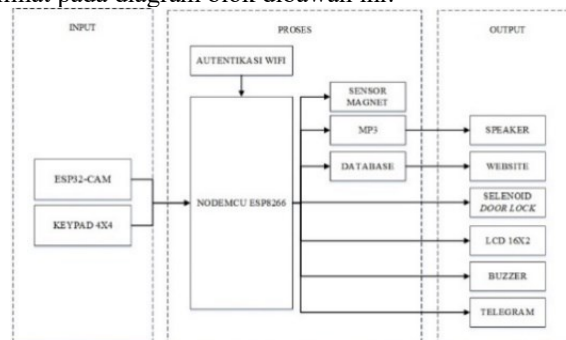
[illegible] pada diagram blok dibawah ini.

INPUT

PROSES

OUTPUT

AUTENTIKASI WIFI

SENSOR MAGNET

MP3

SPEAKER

DATABASE

WEBSITE

ESP32-CAM

NODEMCU ESP8266

SELENOID *DOOR LOCK*

KEYPAD 4X4

LCD 16X2

BUZZER

TELEGRAM